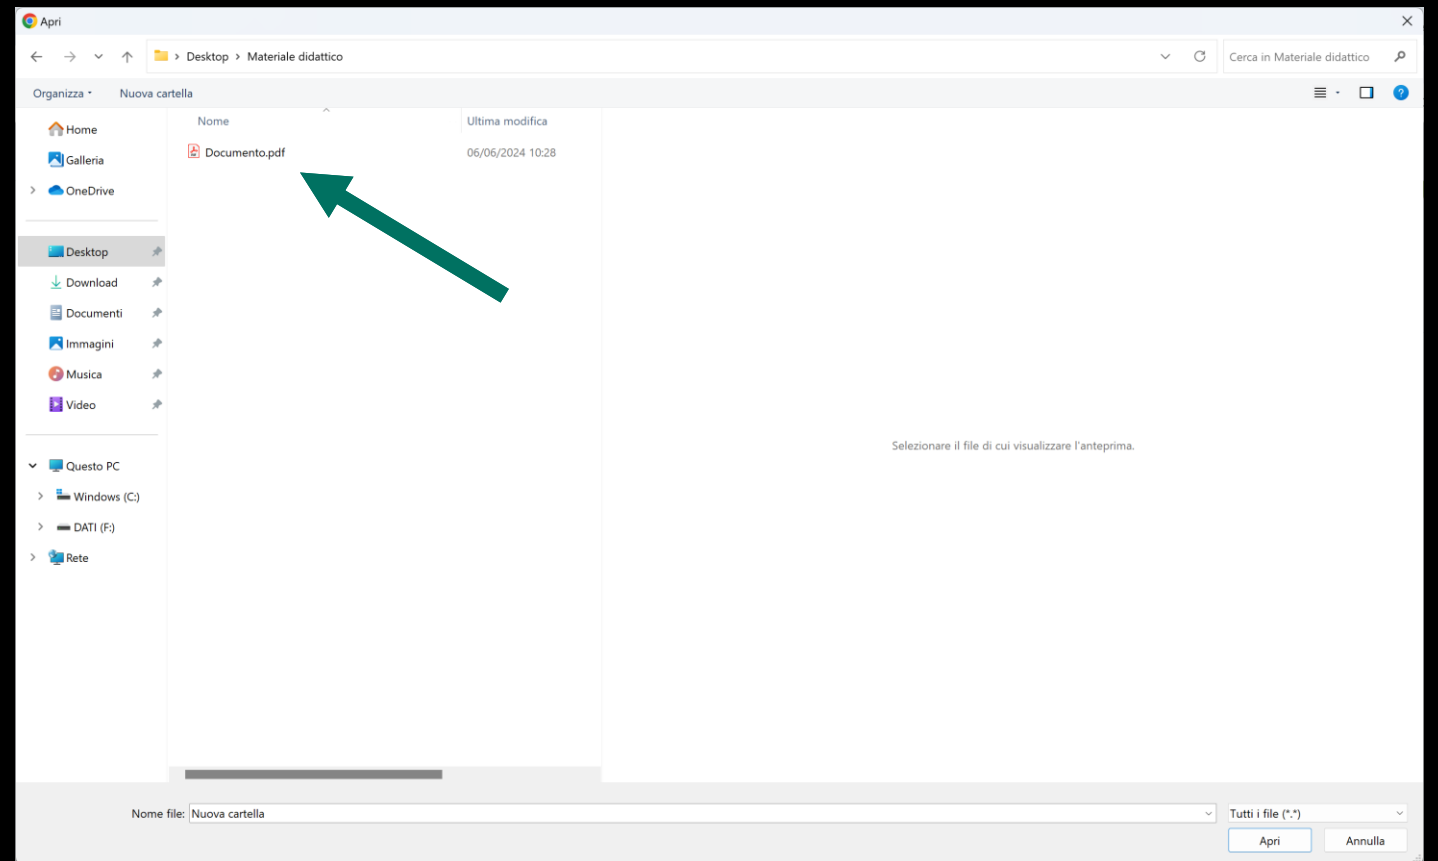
Apri

Desktop > Materiale didattico

Cerca in Materiale didattico

Organizza ▾ Nuova cartella

Home
Galleria
OneDrive

Desktop
Download
Documenti
Immagini
Musica
Video

Questo PC
Windows (C:)
DATI (F:)
Rete

| Nome | Ultima modifica |
|---|---|
| Documento.pdf | 06/06/2024 10:28 |

Selezionare il file di cui visualizzare l'anteprima.

Nome file: Nuova cartella

Tutti i file (*.*)

Apri

Annulla